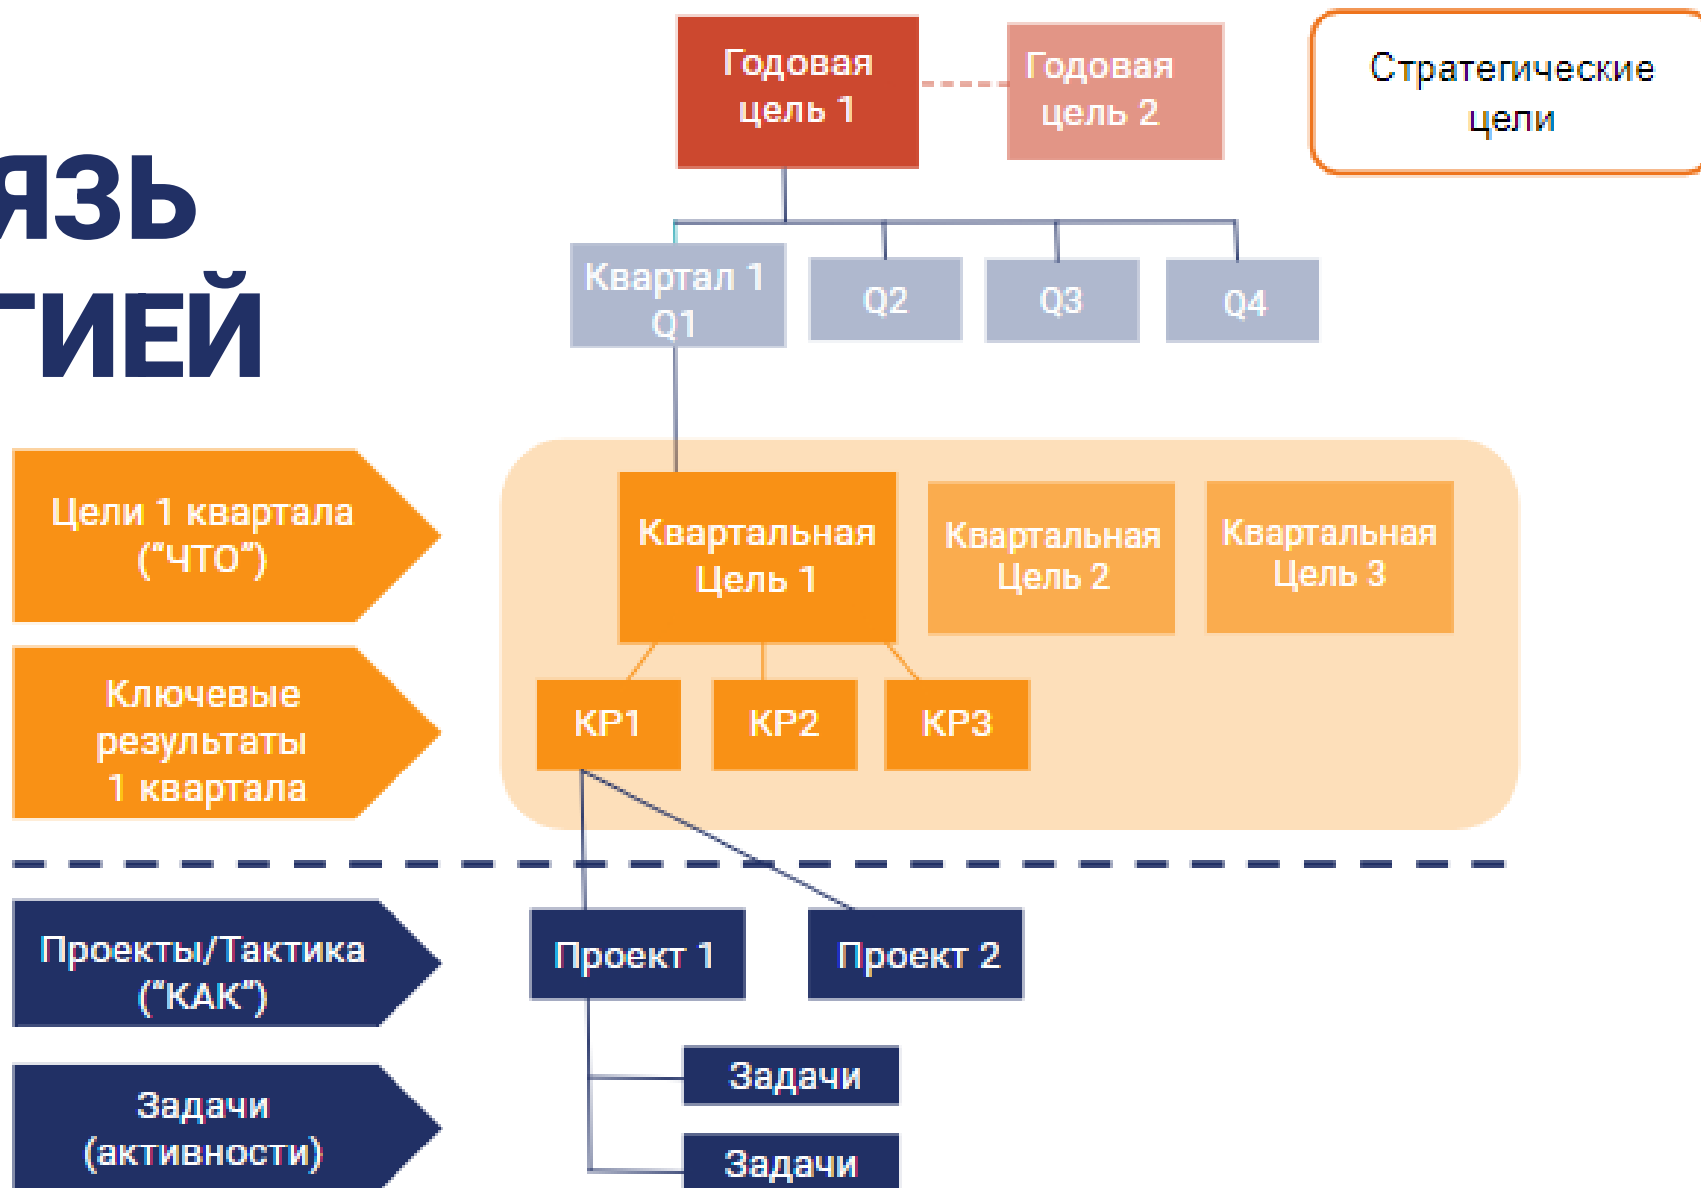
ЯЗЬ
ГИЕЙ

Годовая цель 1

Годовая цель 2

Стратегические цели

Квартал 1 Q1

Q2

Q3

Q4

Цели 1 квартала ("ЧТО")

Квартальная Цель 1

Квартальная Цель 2

Квартальная Цель 3

Ключевые результаты 1 квартала

КР1

КР2

КР3

Проекты/Тактика ("КАК")

Проект 1

Проект 2

Задачи (активности)

Задачи

Задачи